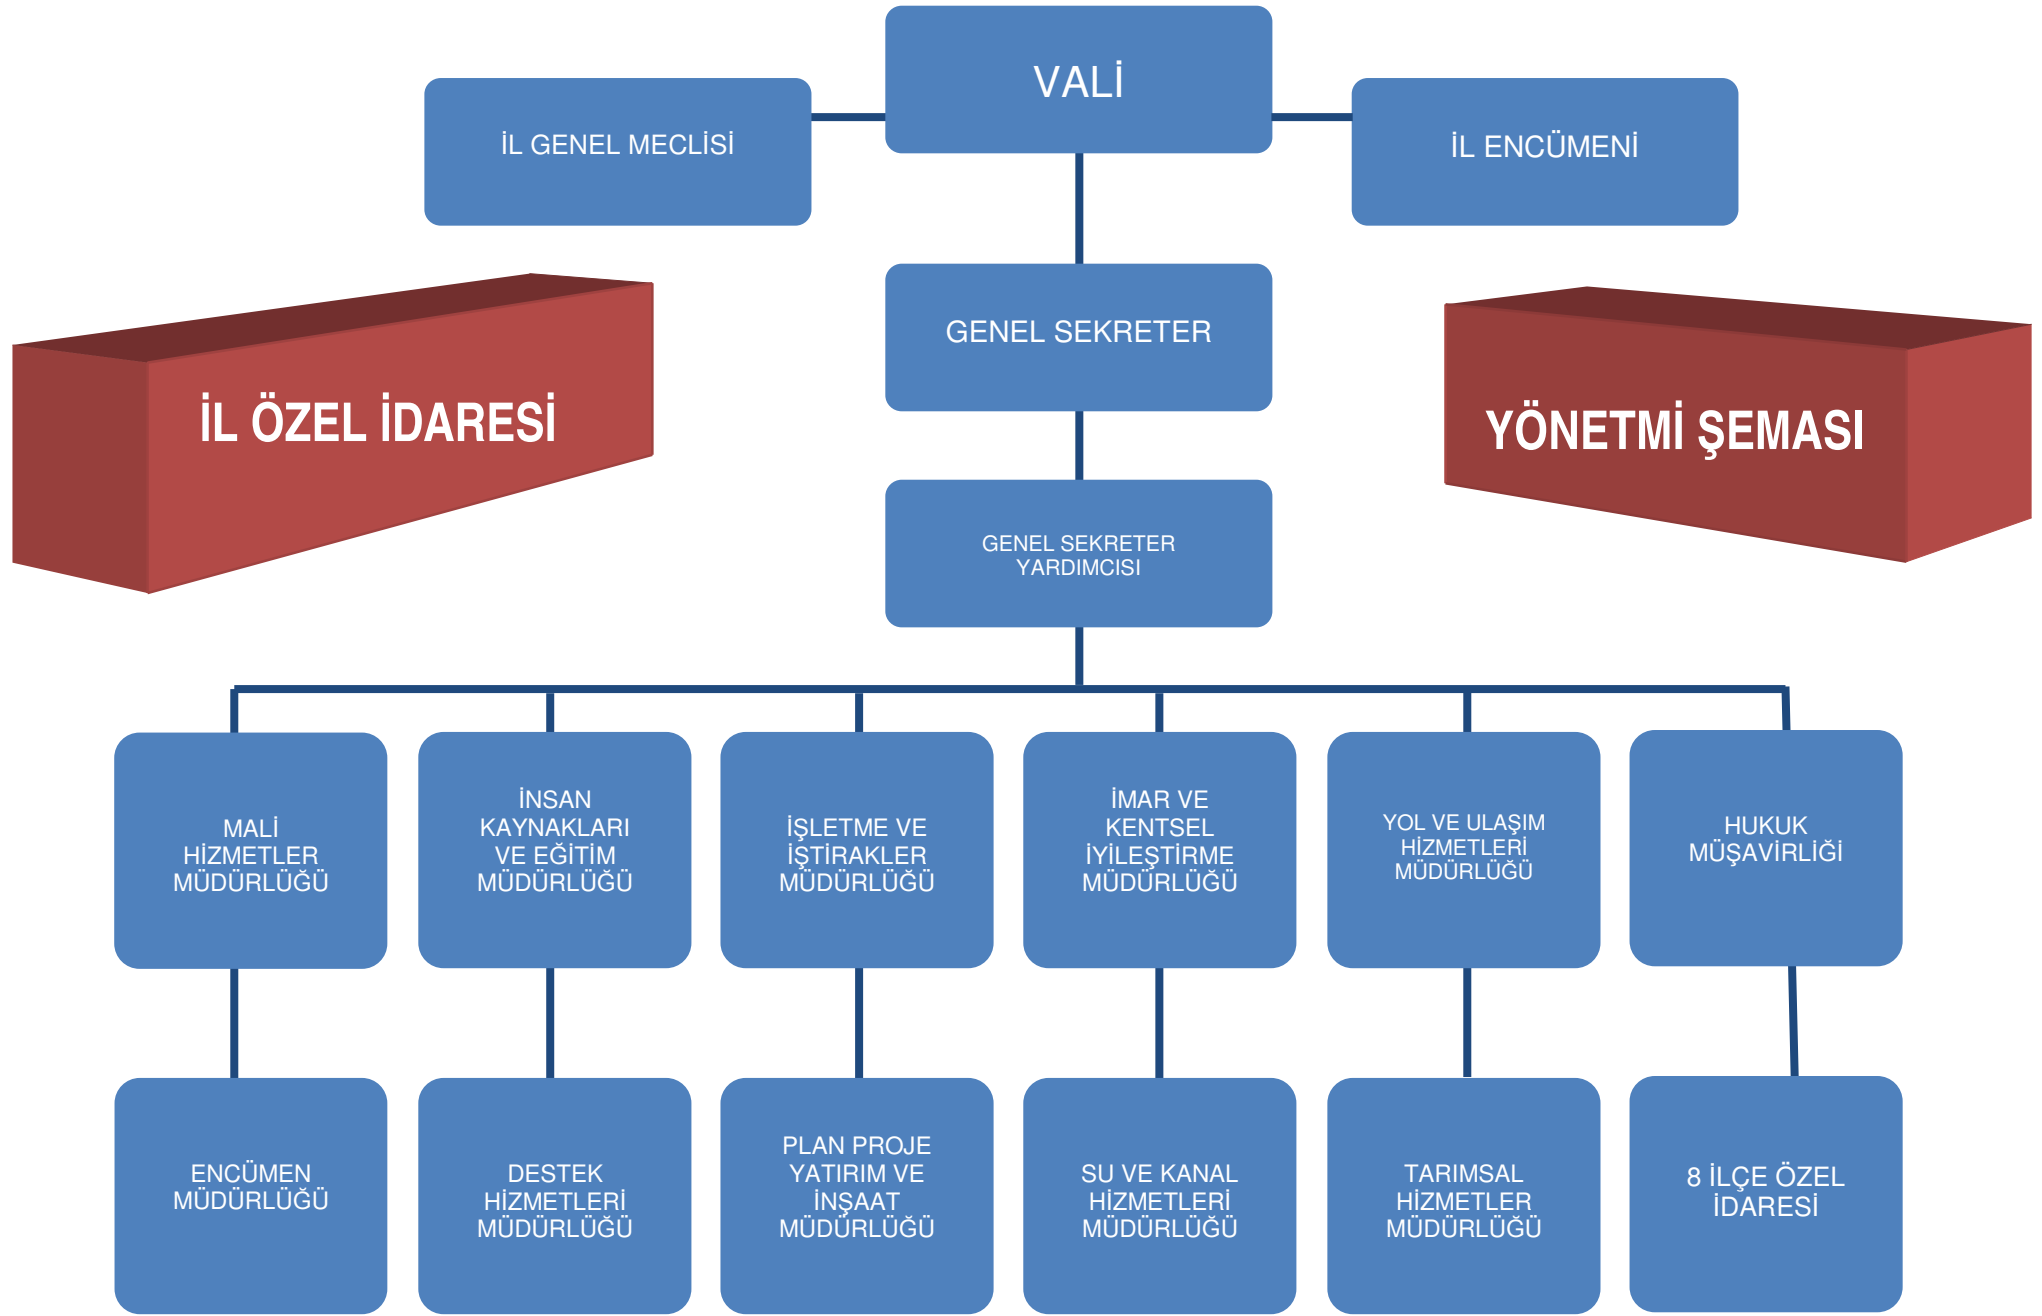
VALİ

İL GENEL MECLİSİ

İL ENCÜMENİ

İL ÖZEL İDARESİ

GENEL SEKRETER

YÖNETMİ ŞEMASI

GENEL SEKRETER YARDIMCISI

MALİ HİZMETLER MÜDÜRLÜĞÜ

İNSAN KAYNAKLARI VE EĞİTİM MÜDÜRLÜĞÜ

İŞLETME VE İŞTİRAKLER MÜDÜRLÜĞÜ

İMAR VE KENTSEL İYİLEŞTİRME MÜDÜRLÜĞÜ

YOL VE ULAŞIM HİZMETLERİ MÜDÜRLÜĞÜ

HUKUK MÜŞAVİRLİĞİ

ENCÜMEN MÜDÜRLÜĞÜ

DESTEK HİZMETLERİ MÜDÜRLÜĞÜ

PLAN PROJE YATIRIM VE İNŞAAT MÜDÜRLÜĞÜ

SU VE KANAL HİZMETLERİ MÜDÜRLÜĞÜ

TARIMSAL HİZMETLER MÜDÜRLÜĞÜ

8 İLÇE ÖZEL İDARESİ